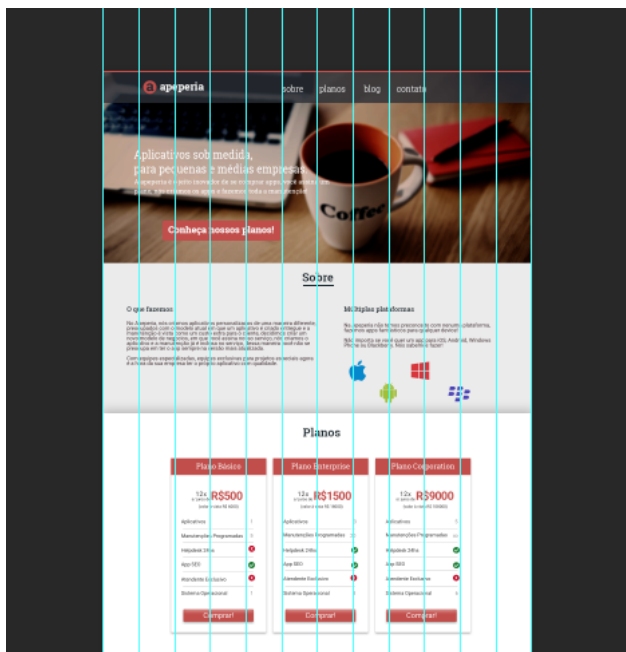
apeperia

sobre planos blog contato

Aplicativos sob medida, para pequenas e médias empresas.

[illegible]

Conheça nossos planos!

Coffee

Sobre

O que fazemos

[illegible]

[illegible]

Múltiplas plataformas

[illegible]

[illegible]

Planos

Plano Básico

12x R$500

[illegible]

Aplicativos

Manutenções Programadas

Helpdesk 24hs

App SEO

Atendente Exclusivo

Sistema Operacional

Comprar!

Plano Enterprise

12x R$1500

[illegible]

Aplicativos

Manutenções Programadas

Helpdesk 24hs

App SEO

Atendente Exclusivo

Sistema Operacional

Comprar!

Plano Corporation

12x R$9000

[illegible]

Aplicativos

Manutenções Programadas

Helpdesk 24hs

App SEO

Atendente Exclusivo

Sistema Operacional

Comprar!